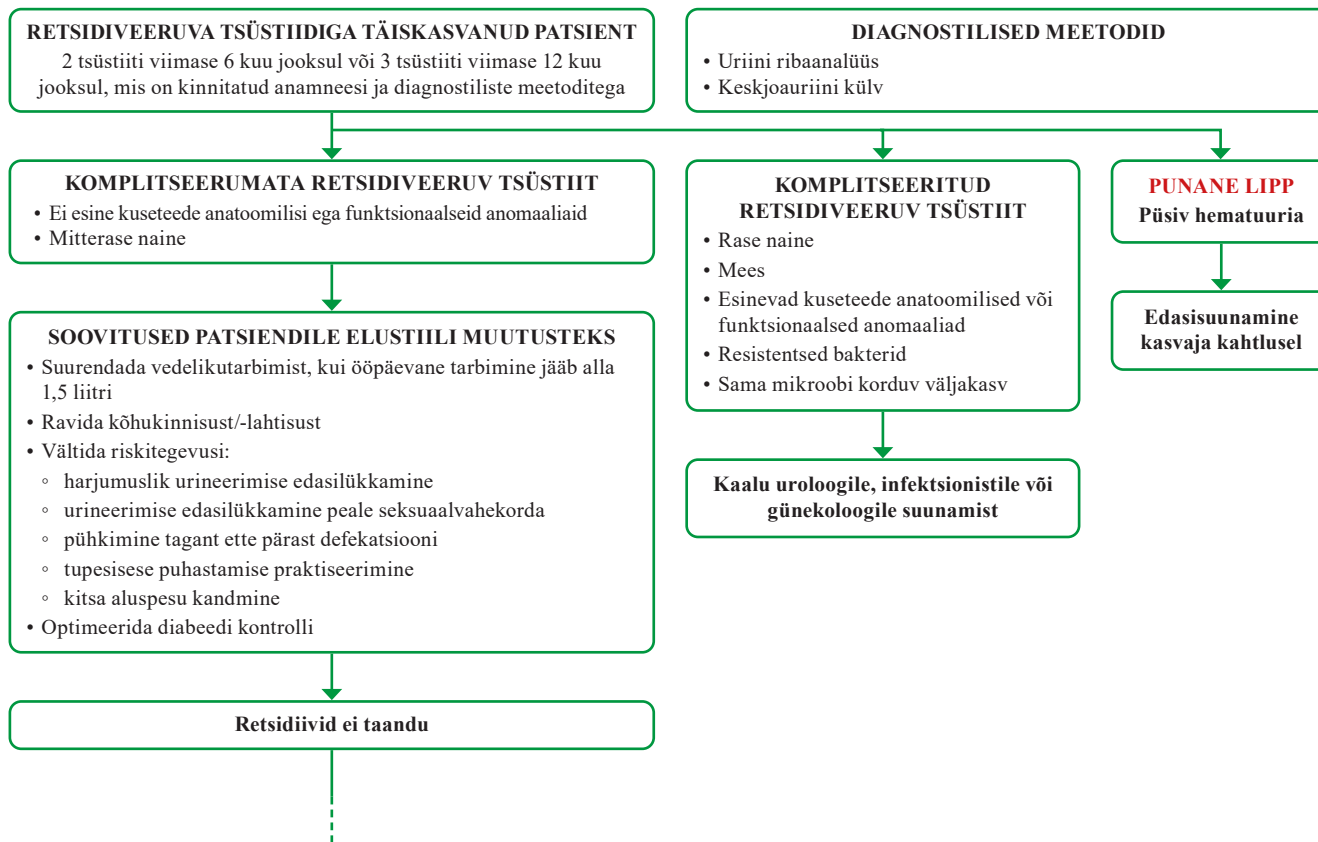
RETSIDIVEERUVA TSÜSTIIDIGA TÄISKASVANUD PATSIENT
2 tsüstiiti viimase 6 kuu jooksul või 3 tsüstiiti viimase 12 kuu jooksul, mis on kinnitatud anamneesi ja diagnostiliste meetoditega

DIAGNOSTILISED MEETODID
• Uriini ribaanalüüs
• Keskjoauriini külv

KOMPLITSEERUMATA RETSIDIVEERUV TSÜSTIIT
• Ei esine kuseteede anatoomilisi ega funktsionaalseid anomaaliaid
• Mitterase naine

KOMPLITSEERITUD RETSIDIVEERUV TSÜSTIIT
• Rase naine
• Mees
• Esinevad kuseteede anatoomilised või funktsionaalsed anomaaliad
• Resistentsed bakterid
• Sama mikroobi korduv väljakasv

PUNANE LIPP
Püsiv hematuuria

Edasisuunamine kasvaja kahtlusel

SOOVITUSED PATSIENDILE ELUSTIILI MUUTUSTEKS
• Suurendada vedelikutarbimist, kui ööpäevane tarbimine jääb alla 1,5 liitri
• Ravida kõhukinnisust/-lahtisust
• Vältida riskitegevusi:
◦ harjumuslik urineerimise edasilükkamine
◦ urineerimise edasilükkamine peale seksuaalvahekorda
◦ pühkimine tagant ette pärast defekatsiooni
◦ tupesisese puhastamise praktiseerimine
◦ kitsa aluspesu kandmine
• Optimeerida diabeedi kontrolli

Kaalu uroloogile, infektsionistile või günekoloogile suunamist

Retsidiivid ei taandu